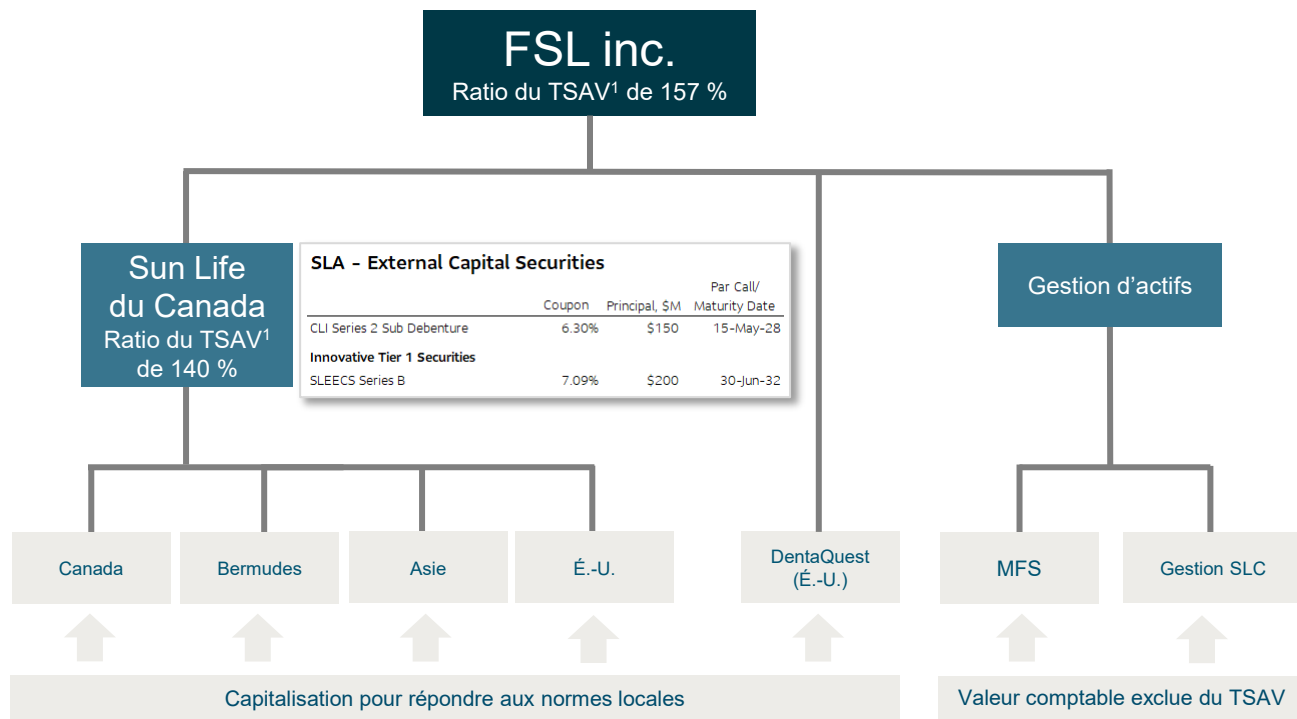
FSL inc.
Ratio du TSAV$^1$ de 157 %

Sun Life du Canada
Ratio du TSAV$^1$ de 140 %

SLA - External Capital Securities

| | Coupon | Principal, \$M | Par Call/ Maturity Date |
|---|---|---|---|
| CLI Series 2 Sub Debenture | 6.30% | \$150 | 15-May-28 |
| **Innovative Tier 1 Securities** | | | |
| SLEECS Series B | 7.09% | \$200 | 30-Jun-32 |

Gestion d'actifs

Canada

Bermudes

Asie

É.-U.

DentaQuest (É.-U.)

MFS

Gestion SLC

Capitalisation pour répondre aux normes locales

Valeur comptable exclue du TSAV